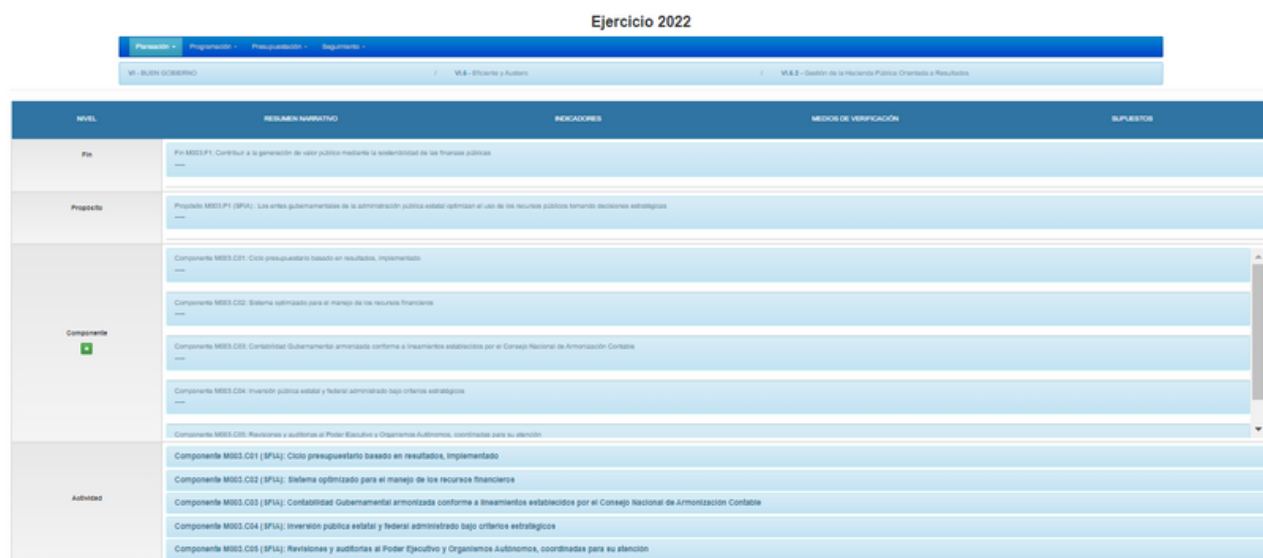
Ejercicio 2022

Planeación · Programación · Presupuestación · Seguimiento ·

VI - BUEN GOBIERNO / VI.6 - Eficiente y Austero / VI.6.2 - Gestión de la Hacienda Pública Orientada a Resultados

| NIVEL | RESUMEN NARRATIVO | INDICADORES | MEDIOS DE VERIFICACIÓN | SUPUESTOS |
|---|---|---|---|---|
| Fin | Fin M003.P1: Contribuir a la generación de valor público mediante la sostenibilidad de las finanzas públicas ---- | | | |
| Propósito | Propósito M003.P1 (SFIA) : Los entes gubernamentales de la administración pública estatal optimizan el uso de los recursos públicos tomando decisiones estratégicas ---- | | | |
| Componente | Componente M003.C01: Ciclo presupuestario basado en resultados, implementado ---- Componente M003.C02: Sistema optimizado para el manejo de los recursos financieros ---- Componente M003.C03: Contabilidad Gubernamental armonizada conforme a lineamientos establecidos por el Consejo Nacional de Armonización Contable ---- Componente M003.C04: Inversión pública estatal y federal administrado bajo criterios estratégicos ---- Componente M003.C05: Revisiones y auditorías al Poder Ejecutivo y Organismos Autónomos, coordinadas para su atención | | | |
| Actividad | Componente M003.C01 (SFIA): Ciclo presupuestario basado en resultados, implementado<br>Componente M003.C02 (SFIA): Sistema optimizado para el manejo de los recursos financieros<br>Componente M003.C03 (SFIA): Contabilidad Gubernamental armonizada conforme a lineamientos establecidos por el Consejo Nacional de Armonización Contable<br>Componente M003.C04 (SFIA): Inversión pública estatal y federal administrado bajo criterios estratégicos<br>Componente M003.C05 (SFIA): Revisiones y auditorías al Poder Ejecutivo y Organismos Autónomos, coordinadas para su atención | | | |